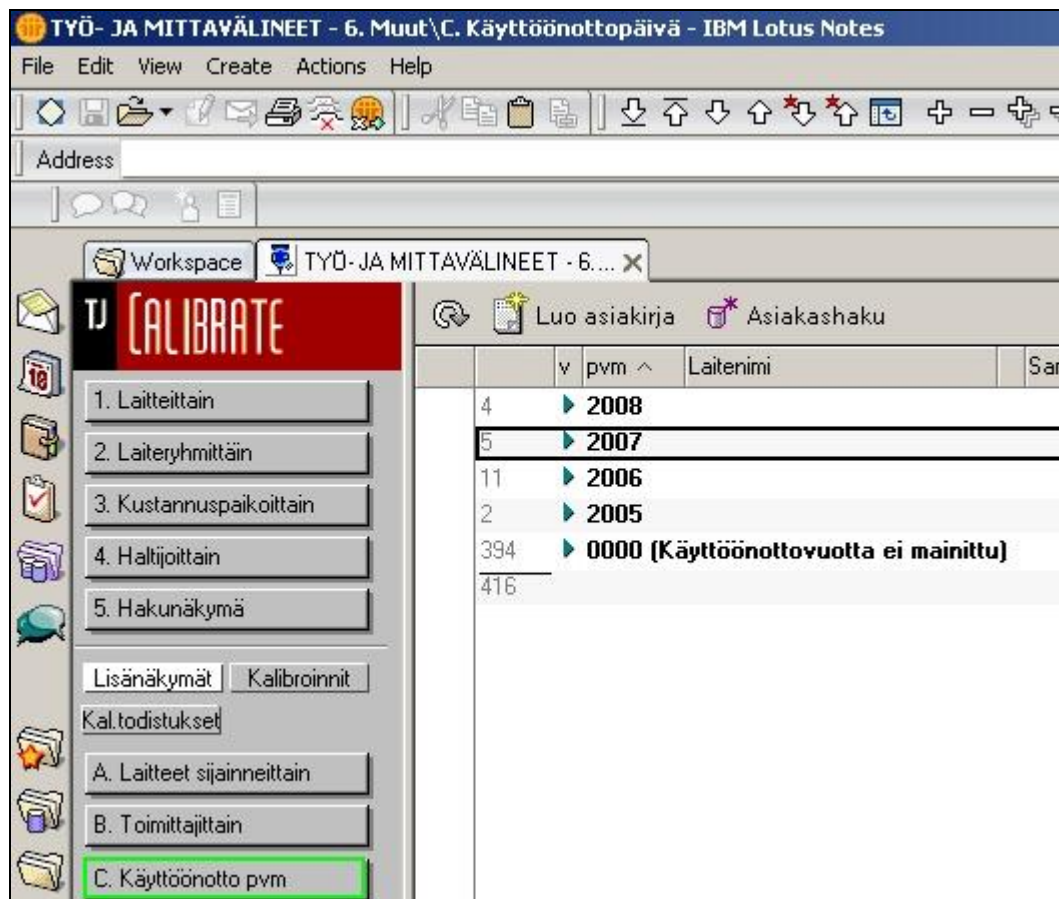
TYÖ- JA MITTAVÄLINEET - 6. Muut\C. Käyttöönottopäivä - IBM Lotus Notes

File Edit View Create Actions Help

Address

Workspace TYÖ- JA MITTAVÄLINEET - 6....

TJ CALIBRATE

1. Laitteittain
2. Laiteryhmittäin
3. Kustannuspaikoittain
4. Haltijoittain
5. Hakunäkymä

Lisänäkymät Kalibroinnit Kal.todistukset

A. Laitteet sijainneittain
B. Toimittajittain
C. Käyttöönotto pvm

Luo asiakirja Asiakashaku

| | v | pvm ^ | Laitenimi | Sa |
|---|---|---|---|---|
| 4 | | 2008 | | |
| 5 | | 2007 | | |
| 11 | | 2006 | | |
| 2 | | 2005 | | |
| 394 | | 0000 (Käyttöönottovuotta ei mainittu) | | |
| 416 | | | | |